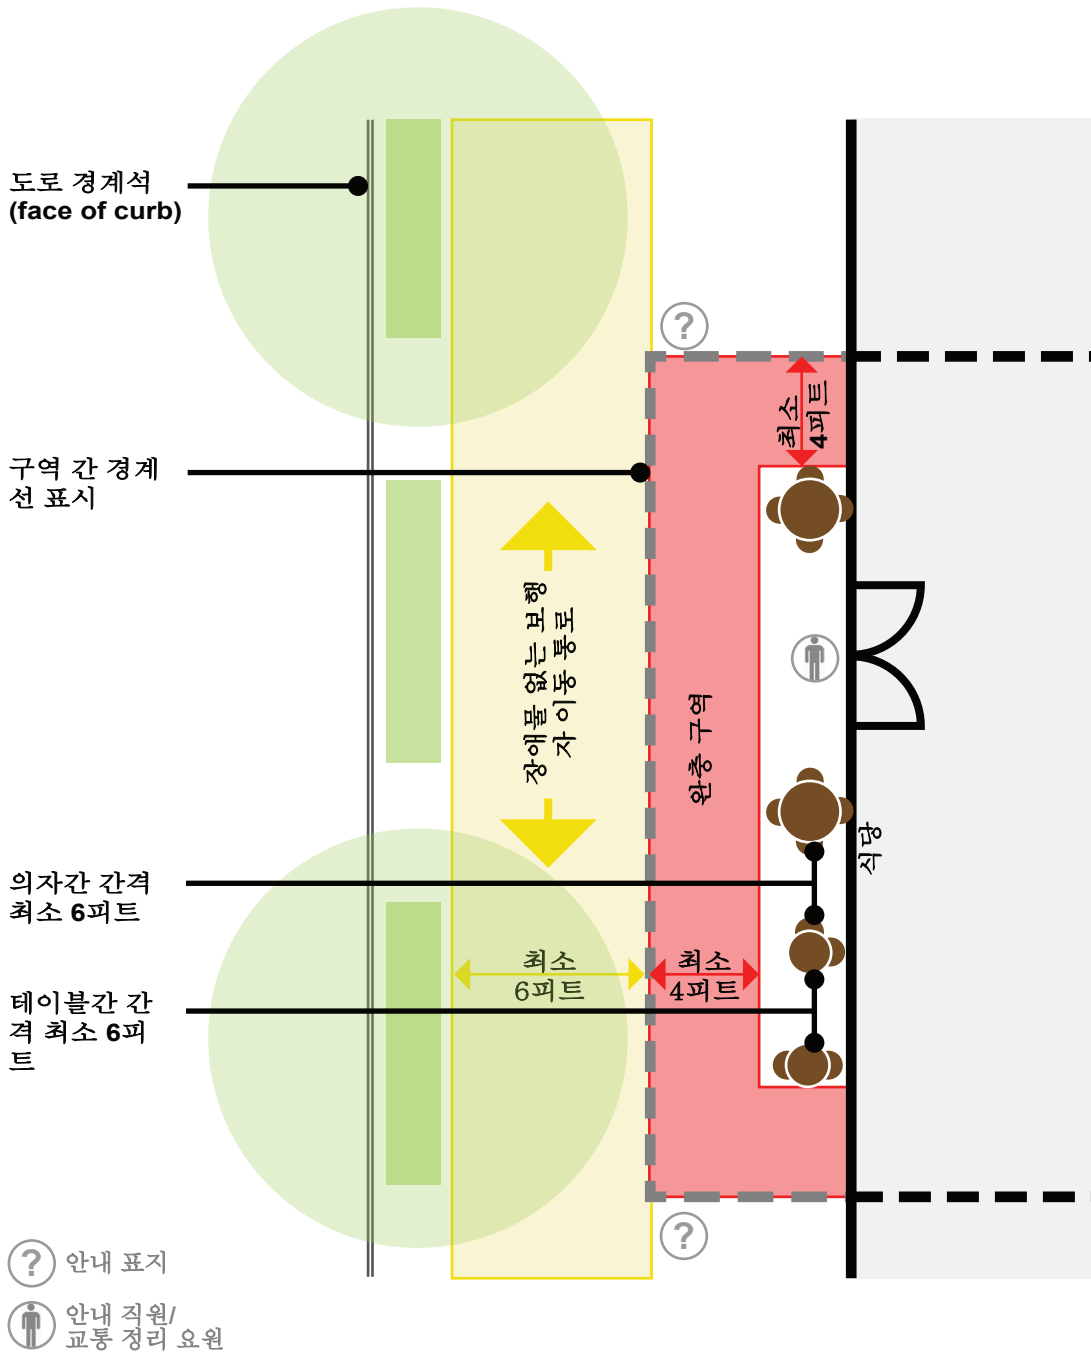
도로 경계석
(face of curb)

구역 간 경계
선 표시

장애물 없는 보행
자 이동 통로

완충 구역

최소
4피트

식당

의자간 간격
최소 6피트

테이블간 간
격 최소 6피
트

최소
6피트

최소
4피트

안내 표지

안내 직원/
교통 정리 요원